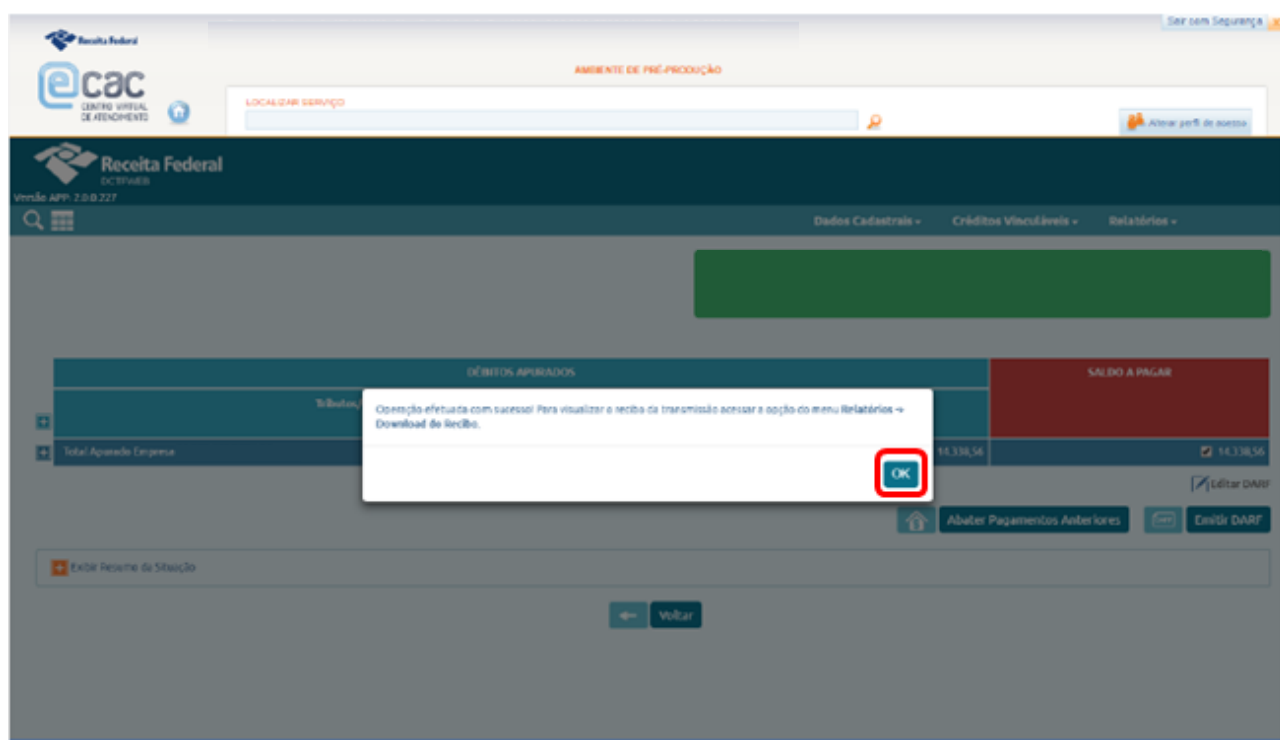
Receita Federal

ecac
CENTRO VIRTUAL DE ATENDIMENTO

Sair com Segurança

AMBIENTE DE PRÉ-PRODUÇÃO

LOCALIZAR SERVIÇO

Alterar perfil de acesso

Receita Federal
DCTFWEB

Versão APP: 2.0.0.227

Dados Cadastrais ▾ Créditos Vinculáveis ▾ Relatórios ▾

DÉBITOS APURADOS

SALDO A PAGAR

Tributos

Total Apurado Empresa

14.338,56

14.338,56

Operação efetuada com sucesso! Para visualizar o recibo da transmissão acessar a opção do menu Relatórios → Download de Recibo.

OK

Editar DARF

Abater Pagamentos Anteriores

Emitir DARF

Exibir Resumo da Situação

Voltar